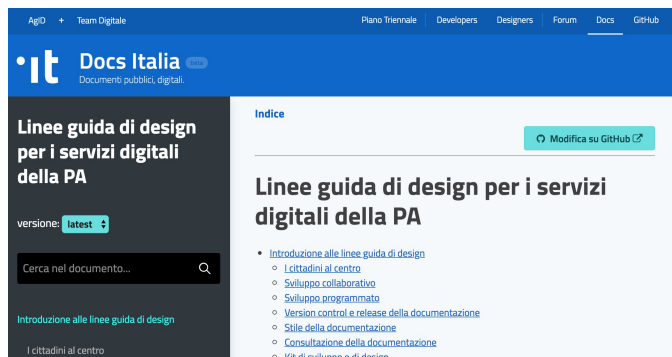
AgID + Team Digitale

Piano Triennale Developers Designers Forum Docs GitHub

·it Docs Italia beta
Documenti pubblici, digitali.

Linee guida di design per i servizi digitali della PA

versione: latest

Cerca nel documento...

Introduzione alle linee guida di design

I cittadini al centro

Indice

Modifica su GitHub

Linee guida di design per i servizi digitali della PA

- Introduzione alle linee guida di design
  - I cittadini al centro
  - Sviluppo collaborativo
  - Sviluppo programmato
  - Version control e release della documentazione
  - Stile della documentazione
  - Consultazione della documentazione
  - Kit di sviluppo e di design